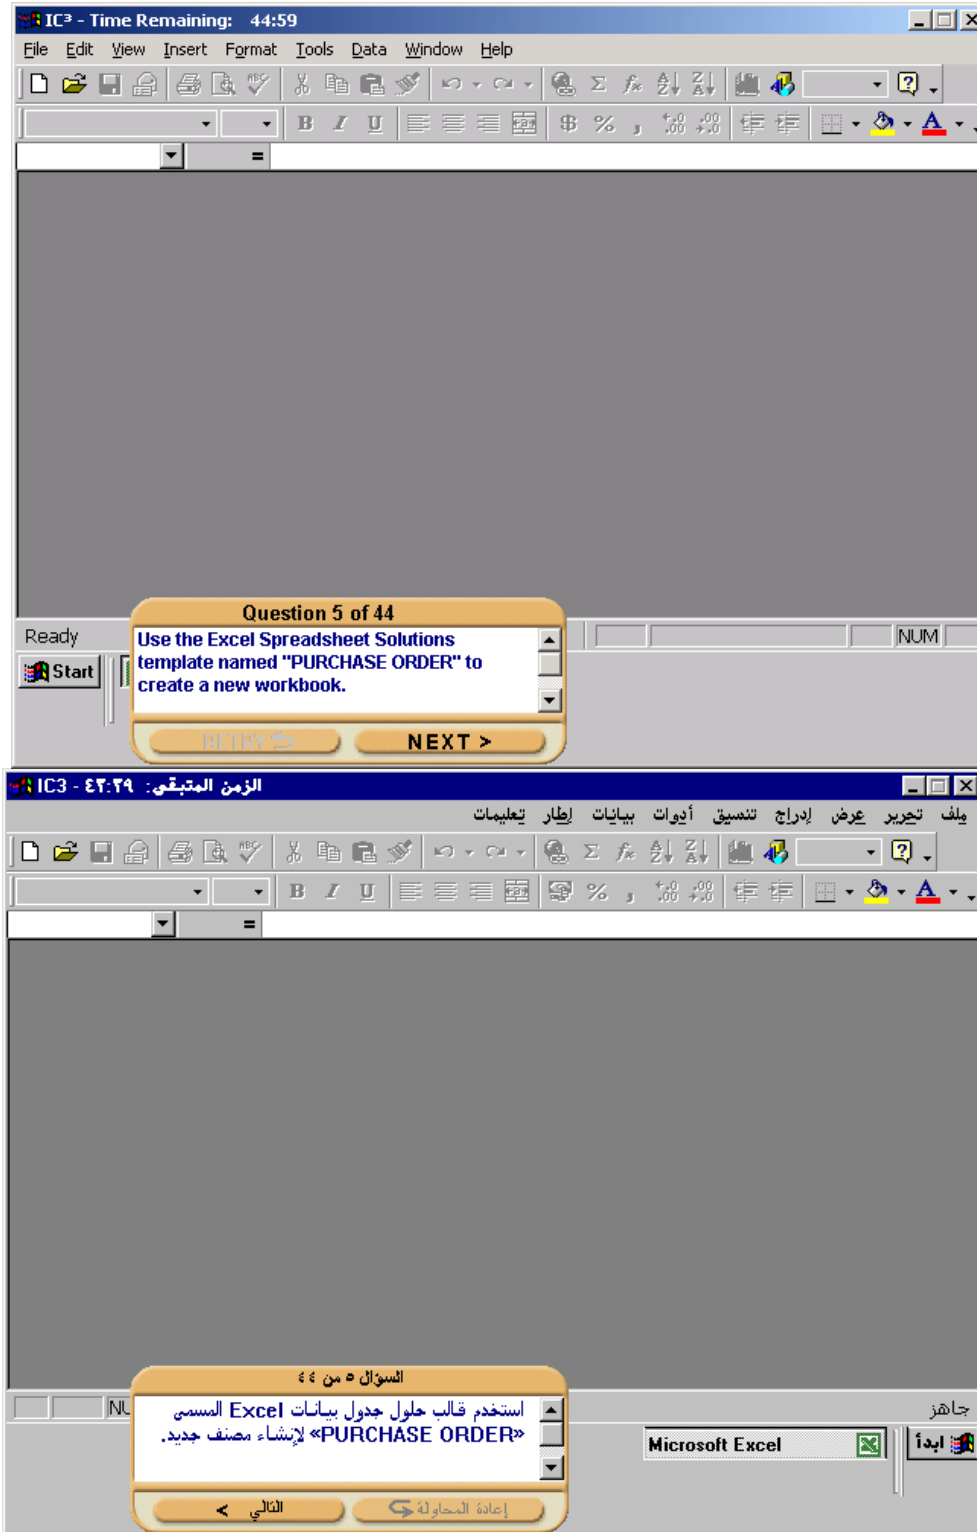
IC³ - Time Remaining: 44:59

File Edit View Insert Format Tools Data Window Help

=

Ready

Start

Question 5 of 44

Use the Excel Spreadsheet Solutions template named "PURCHASE ORDER" to create a new workbook.

RETRY

NEXT >

NUM

IC3 - الزمن المتبقي: ٤٣:٢٩

ملف تحرير عرض إدراج تنسيق أدوات بيانات إطار تعليمات

=

السؤال ٥ من ٤٤

استخدم قالب حلول جدول بيانات Excel المسمى «PURCHASE ORDER» لإنشاء مصنف جديد.

التالي >

إعادة المحاولة

جاهز

NU

Microsoft Excel

ابدأ